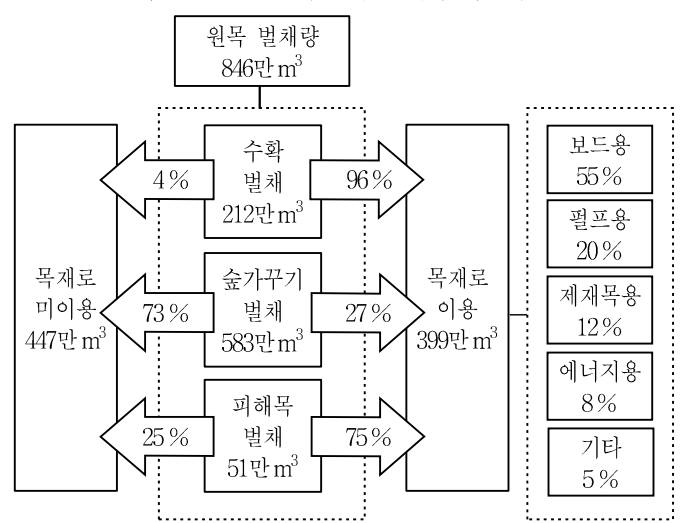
원목 벌채량
846만 $m^3$

목재로
미이용
447만 $m^3$

4%

수확
벌채
212만 $m^3$

96%

73%

숲가꾸기
벌채
583만 $m^3$

27%

25%

피해목
벌채
51만 $m^3$

75%

목재로
이용
399만 $m^3$

보드용
55%

펄프용
20%

제재목용
12%

에너지용
8%

기타
5%